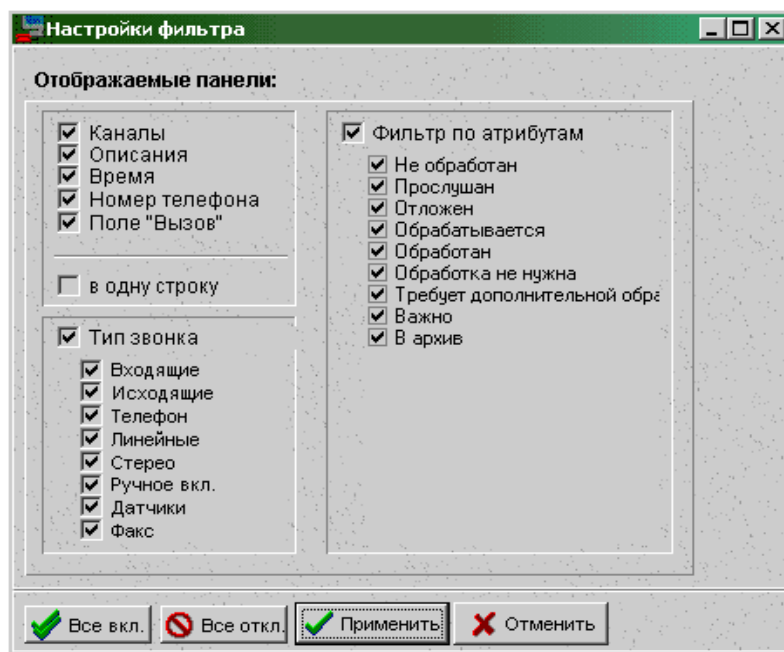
Настройки фильтра

Отображаемые панели:

Каналы
Описания
Время
Номер телефона
Поле "Вызов"

в одну строку

Тип звонка
Входящие
Исходящие
Телефон
Линейные
Стерео
Ручное вкл.
Датчики
Факс

Фильтр по атрибутам
Не обработан
Прослушан
Отложен
Обрабатывается
Обработан
Обработка не нужна
Требует дополнительной обра
Важно
В архив

Все вкл. | Все откл. | Применить | Отменить